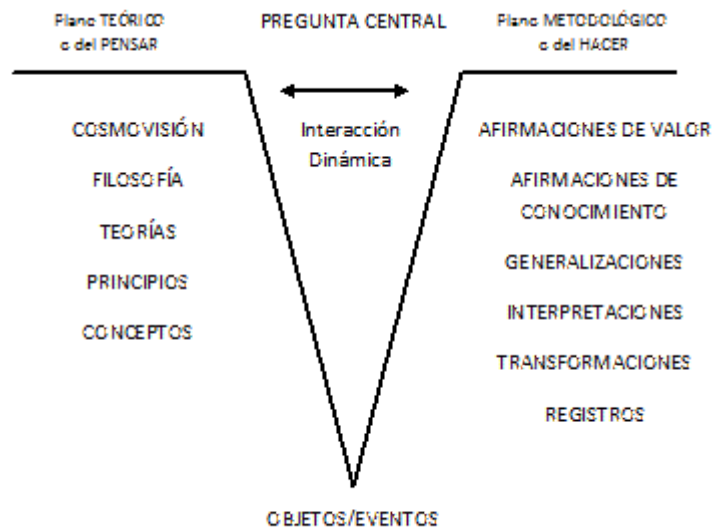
Plano TEÓRICO o del PENSAR

PREGUNTA CENTRAL

Plano METODOLÓGICO o del HACER

Interacción Dinámica

COSMOVISIÓN

FILOSOFÍA

TEORÍAS

PRINCIPIOS

CONCEPTOS

AFIRMACIONES DE VALOR

AFIRMACIONES DE CONOCIMIENTO

GENERALIZACIONES

INTERPRETACIONES

TRANSFORMACIONES

REGISTROS

OBJETOS/EVENTOS